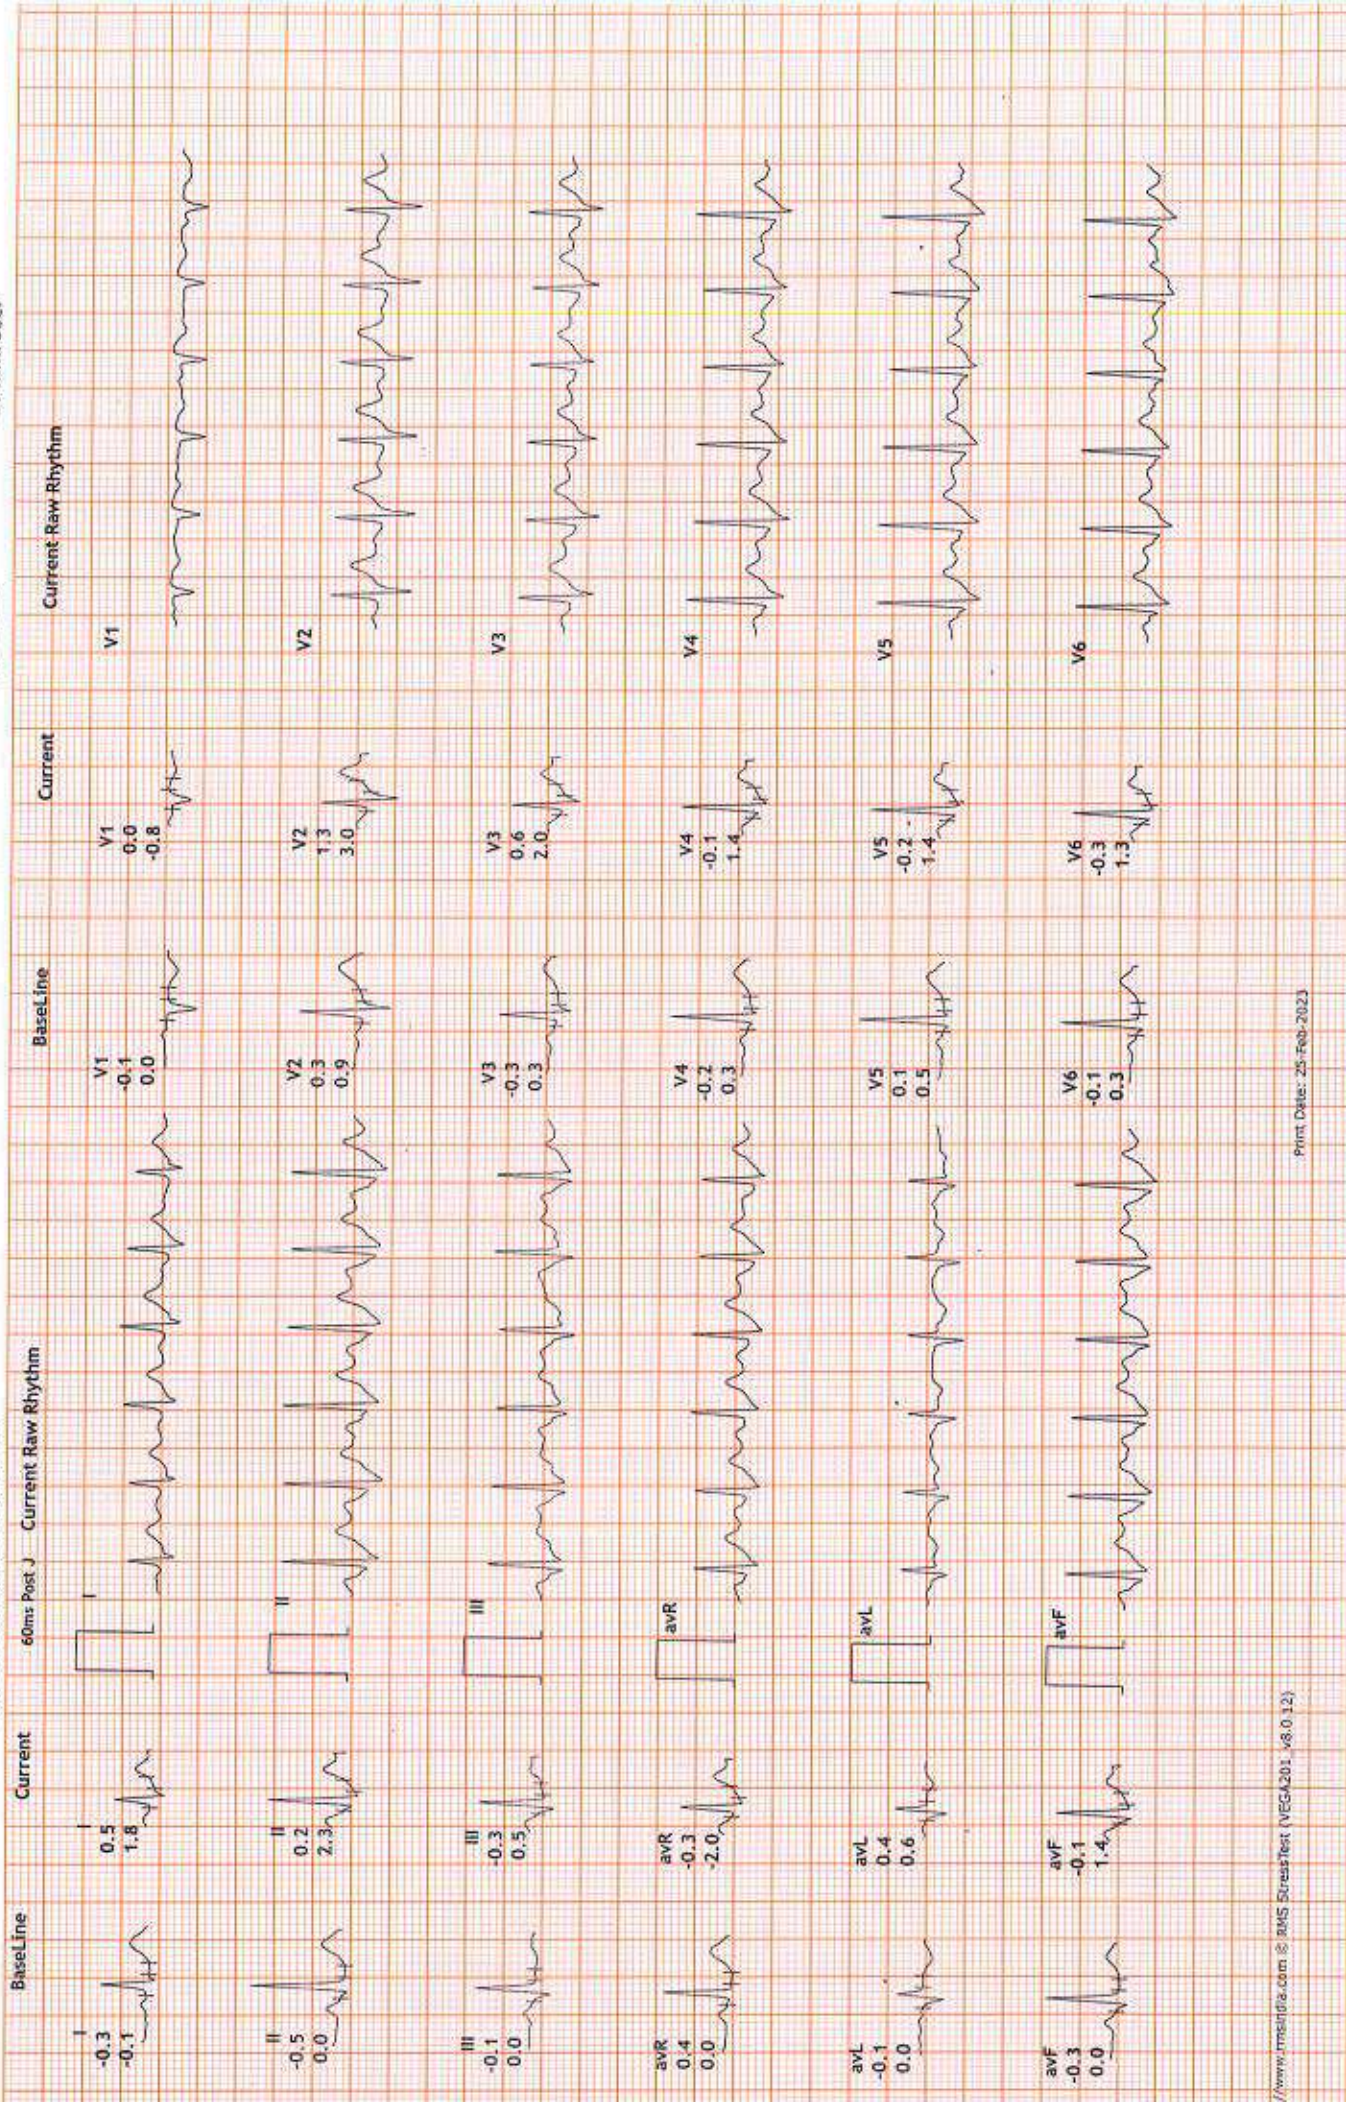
BaseLine

I
-0.3
-0.1

II
-0.5
0.0

III
-0.1
0.0

avR
0.4
0.0

avL
-0.1
0.0

avF
-0.3
0.0

Current

I
0.5
1.8

II
0.2
2.3

III
-0.3
0.5

avR
-0.3
-2.0

avL
0.4
0.6

avF
-0.1
1.4

60ms Post J

Current Raw Rhythm

I

II

III

avR

avL

avF

BaseLine

V1
-0.1
0.0

V2
0.3
0.9

V3
-0.3
0.3

V4
-0.2
0.3

V5
0.1
0.5

V6
-0.1
0.3

Current

V1
0.0
-0.8

V2
1.3
3.0

V3
0.6
2.0

V4
-0.1
1.4

V5
-0.2
1.4

V6
-0.3
1.3

Current Raw Rhythm

V1

V2

V3

V4

V5

V6

//www.rmsindia.com © RMS StressTest (VEGA201 v8.0.12)

Print Date: 25-Feb-2023